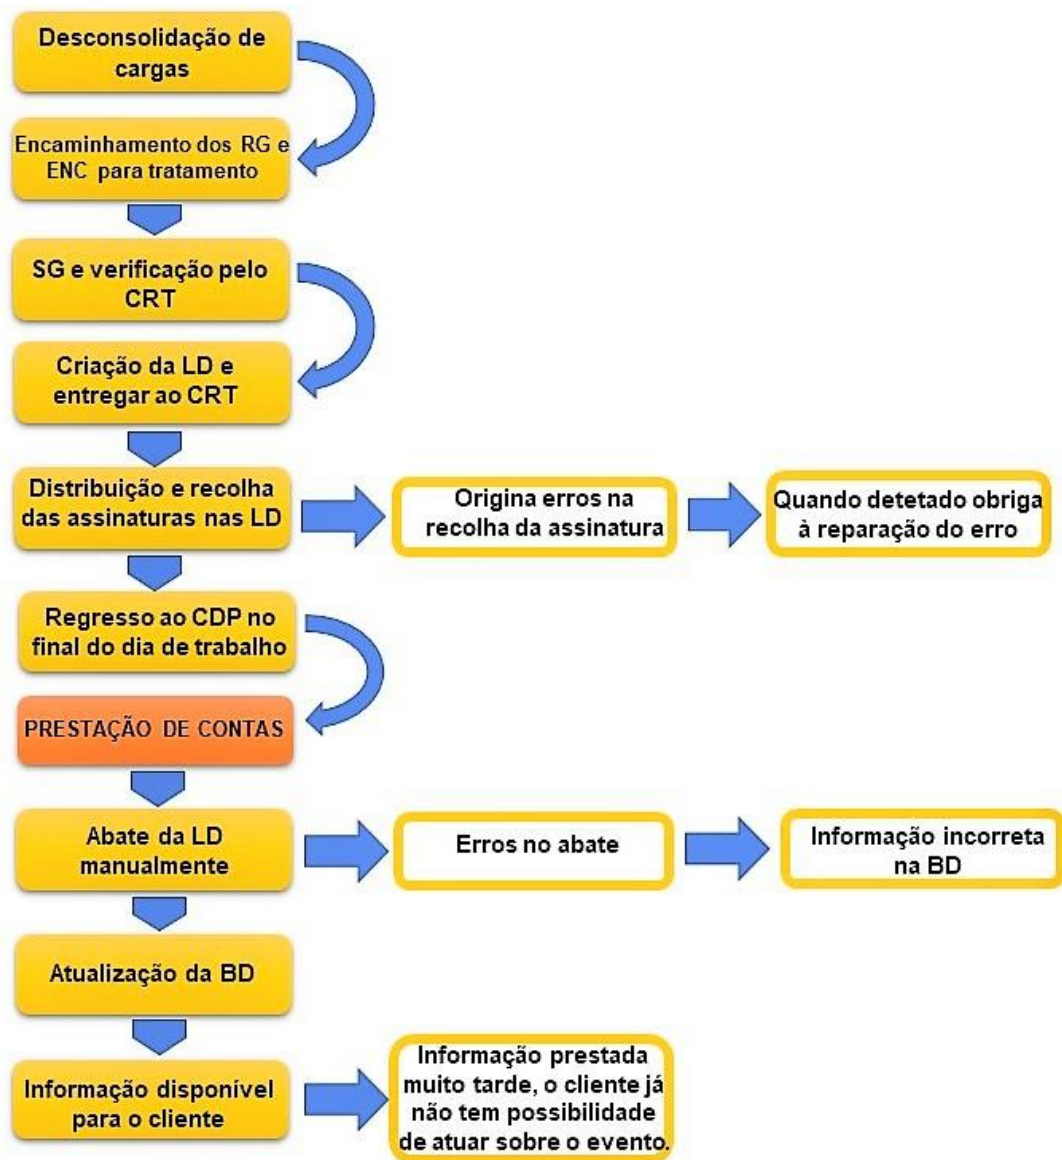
Desconsolidação de cargas

Encaminhamento dos RG e ENC para tratamento

SG e verificação pelo CRT

Criação da LD e entregar ao CRT

Distribuição e recolha das assinaturas nas LD

Origina erros na recolha da assinatura

Quando detetado obriga à reparação do erro

Regresso ao CDP no final do dia de trabalho

PRESTAÇÃO DE CONTAS

Abate da LD manualmente

Erros no abate

Informação incorreta na BD

Atualização da BD

Informação disponível para o cliente

Informação prestada muito tarde, o cliente já não tem possibilidade de atuar sobre o evento.